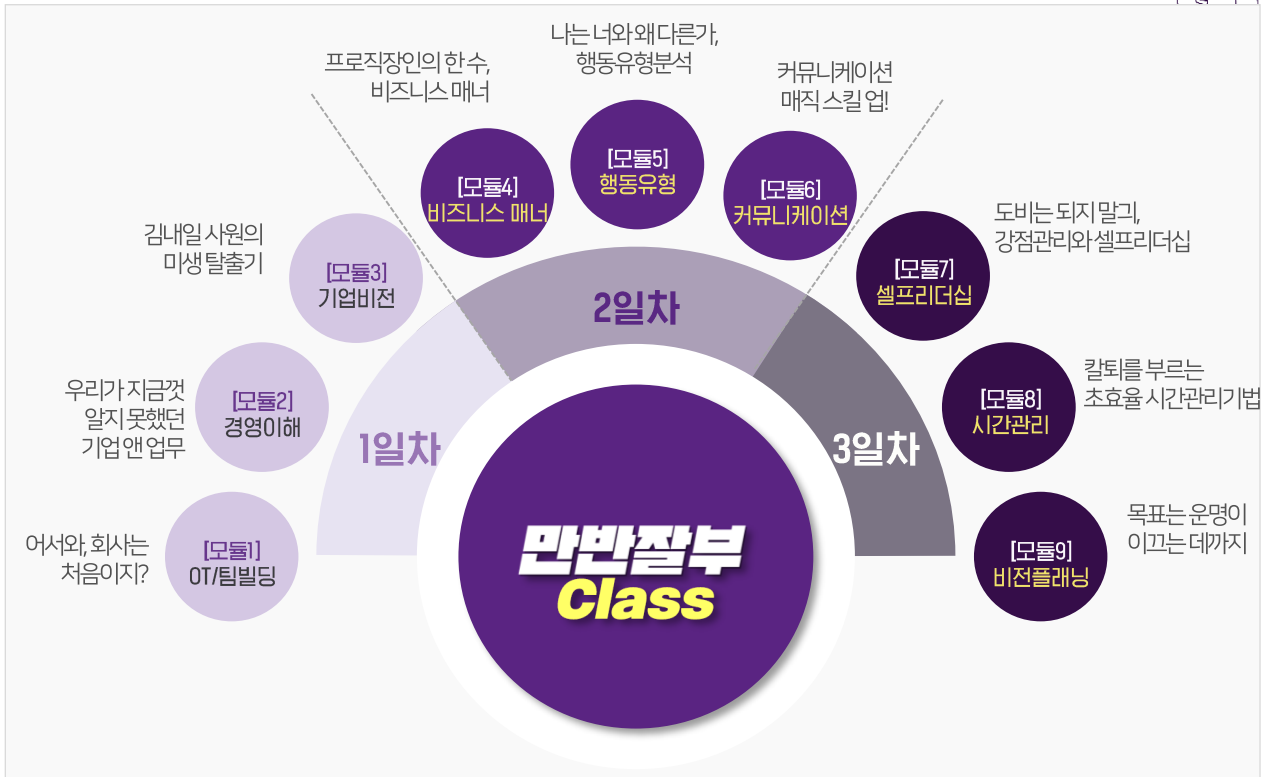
프로직장인의 한 수,
비즈니스 매너

나는 너와 왜 다른가,
행동유형분석

커뮤니케이션
매직 스킬 업!

[모듈4]
비즈니스 매너

[모듈5]
행동유형

[모듈6]
커뮤니케이션

김내일 사원의
미생 탈출기

[모듈3]
기업비전

도비는 되지 말그,
강점관리와 셀프리더십

[모듈7]
셀프리더십

2일차

우리가 지금껏
알지 못했던
기업 앤 업무

[모듈2]
경영이해

1일차

3일차

칼퇴를 부르는
초효율 시간관리기법

[모듈8]
시간관리

어서와, 회사는
처음이지?

[모듈1]
OT/팀빌딩

만반잘부
Class

목표는 운명이
이끄는 데까지

[모듈9]
비전플래닝